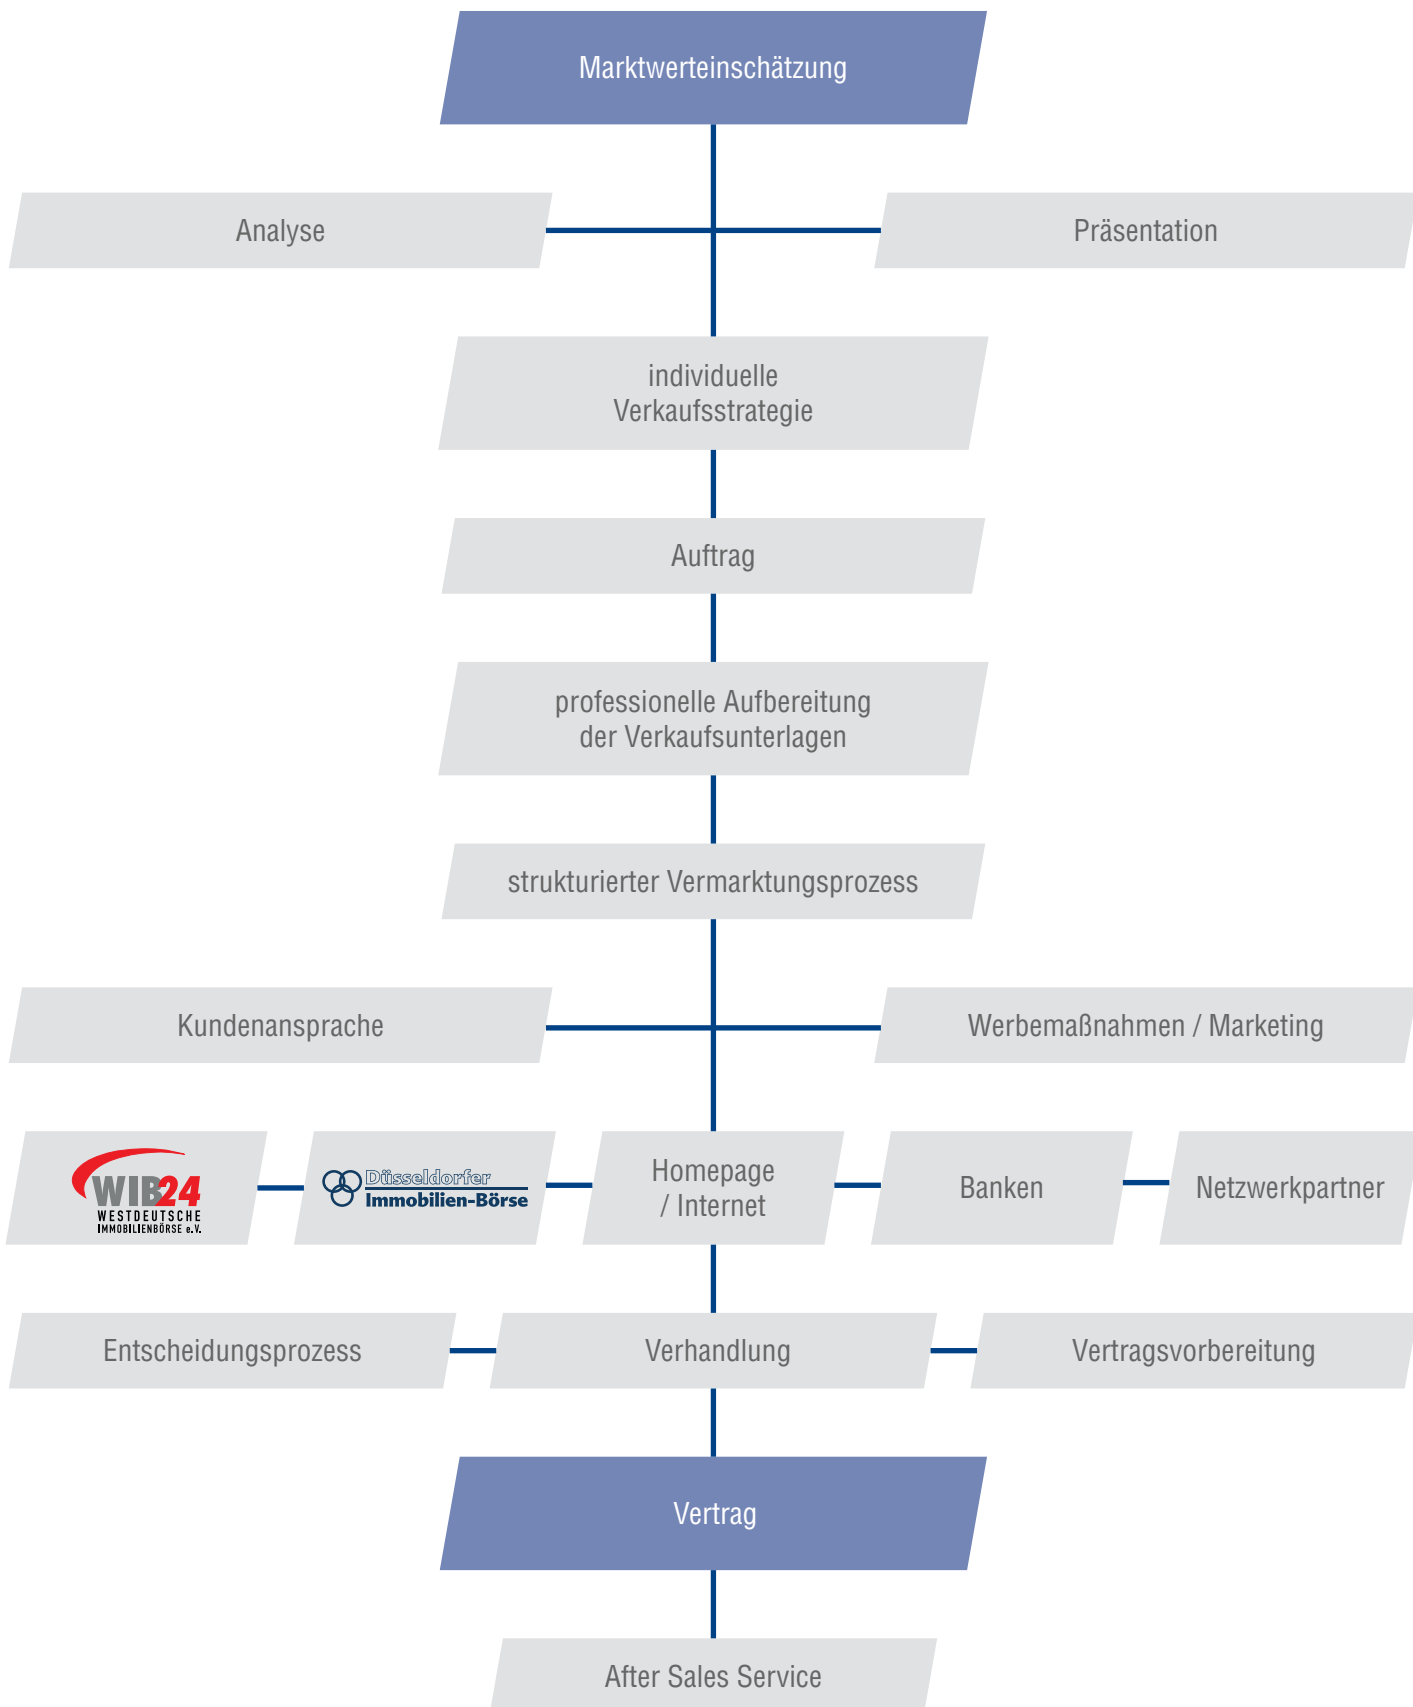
Marktwerteinschätzung

Analyse

Präsentation

individuelle Verkaufsstrategie

Auftrag

professionelle Aufbereitung der Verkaufsunterlagen

strukturierter Vermarktungsprozess

Kundenansprache

Werbemaßnahmen / Marketing

WIB24 WESTDEUTSCHE IMMOBILIENBÖRSE e.V.

Düsseldorfer Immobilien-Börse

Homepage / Internet

Banken

Netzwerkpartner

Entscheidungsprozess

Verhandlung

Vertragsvorbereitung

Vertrag

After Sales Service